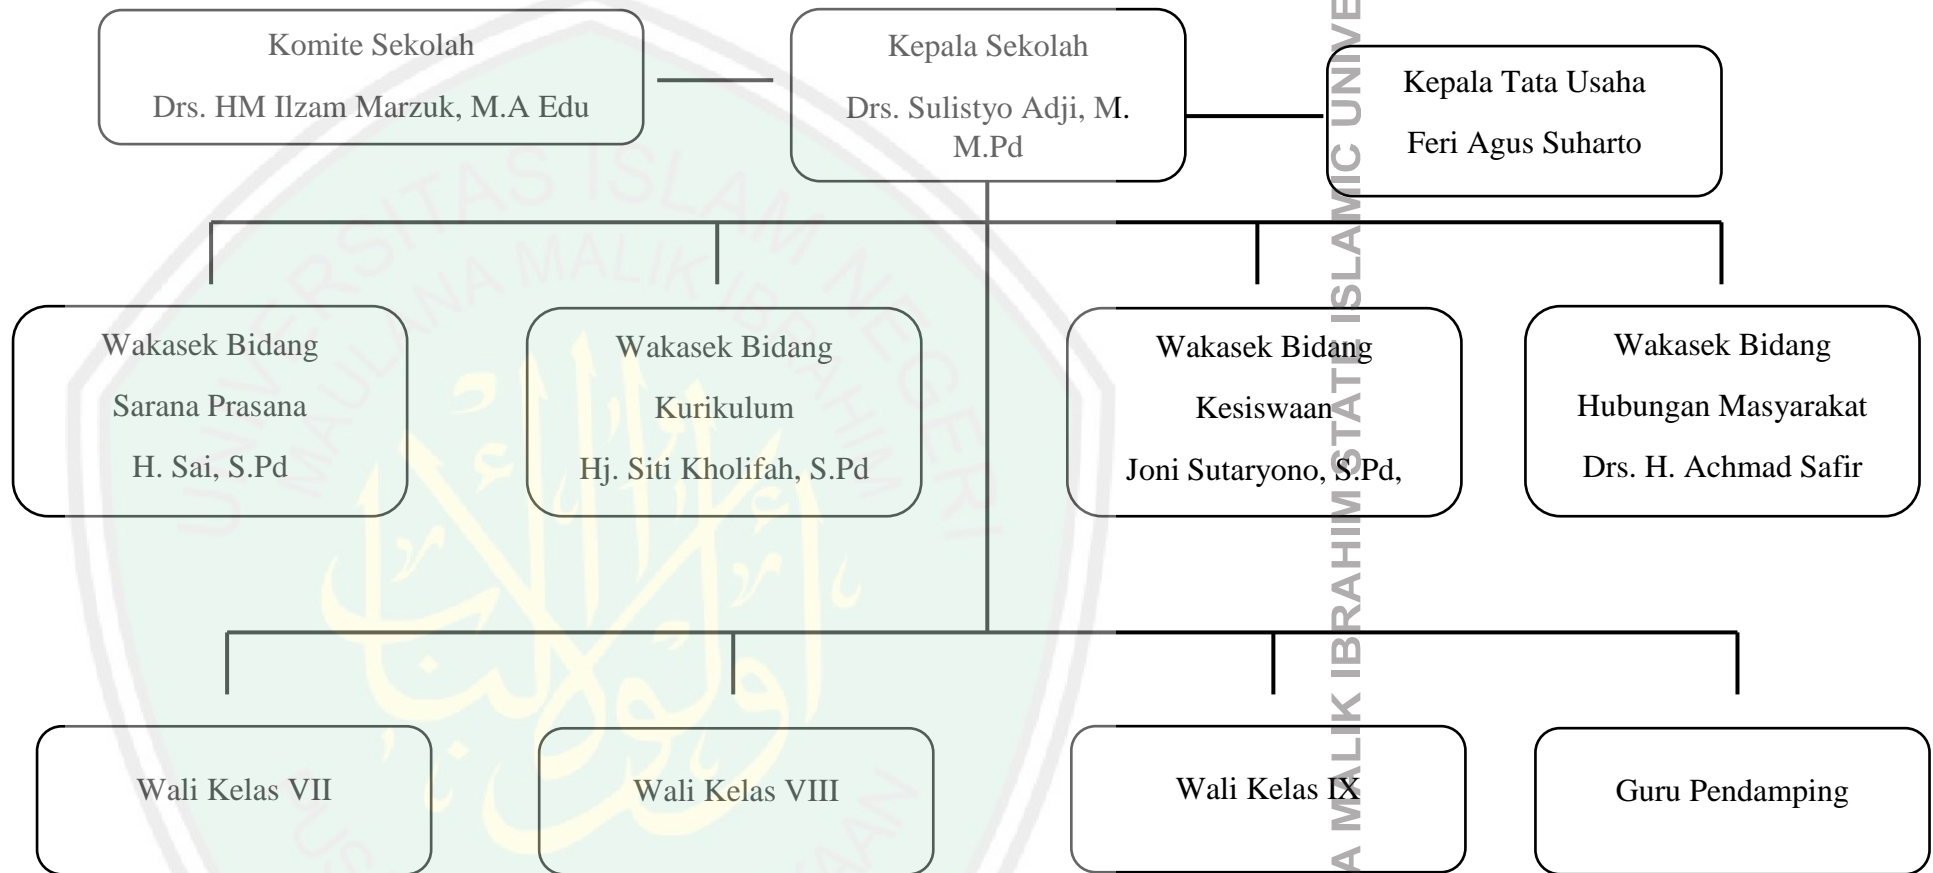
Komite Sekolah

Drs. HM Ilzam Marzuk, M.A Edu

Kepala Sekolah

Drs. Sulistyo Adji, M. M.Pd

Kepala Tata Usaha

Feri Agus Suharto

Wakasek Bidang

Sarana Prasana

H. Sai, S.Pd

Wakasek Bidang

Kurikulum

Hj. Siti Kholifah, S.Pd

Wakasek Bidang

Kesiswaan

Joni Sutaryono, S.Pd,

Wakasek Bidang

Hubungan Masyarakat

Drs. H. Achmad Safir

Wali Kelas VII

Wali Kelas VIII

Wali Kelas IX

Guru Pendamping

UNIVERSITAS ISLAM NEGERI MAULANA MALIK IBRAHIM

MALIK IBRAHIM STATE ISLAMIC UNIVE